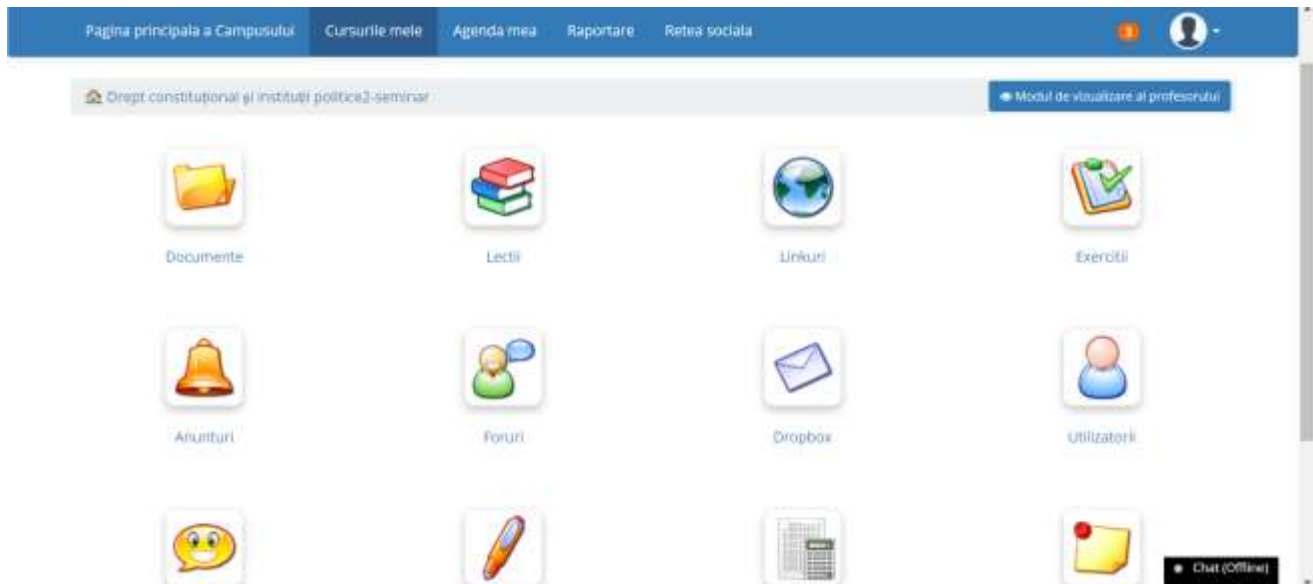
Pagina principala a Campusului Cursurile mele Agenda mea Raportare Retea sociala

3

Drept constituțional și instituții politice2-seminar

Modul de vizualizare al profesorului

Documente

Lectii

Linkuri

Exercitii

Anunturi

Foruri

Dropbox

Utilizatorii

Chat (Offline)